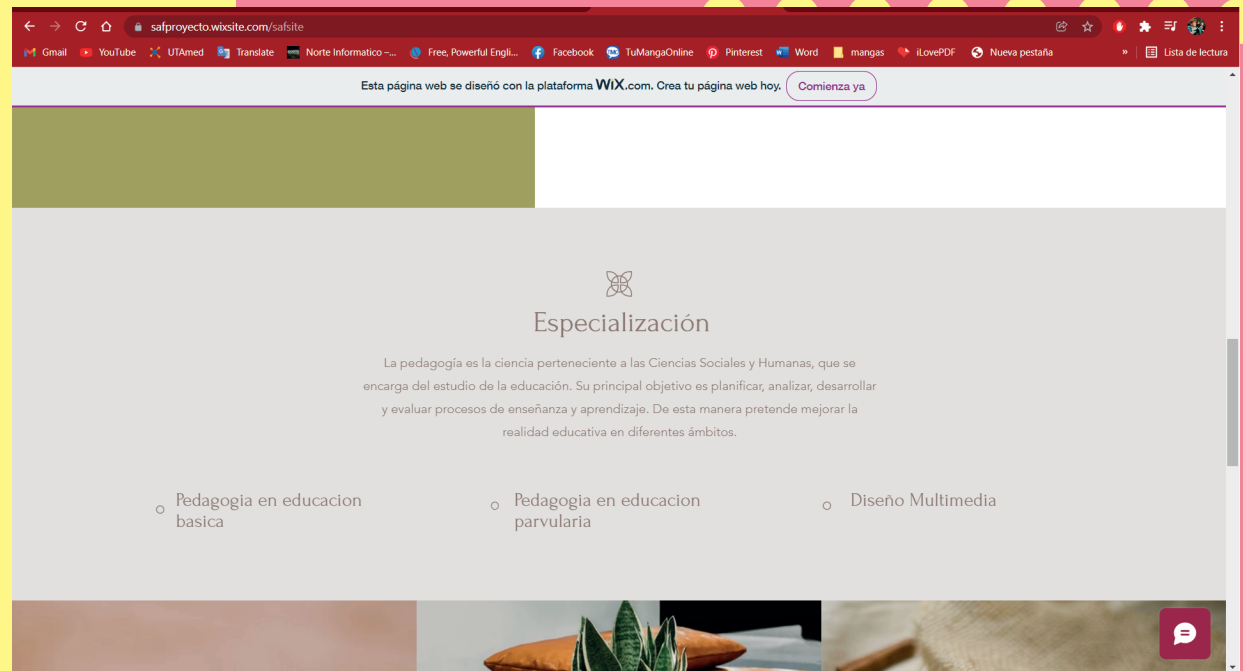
safproyecto.wixsite.com/safsite

Gmail YouTube UTAmed Translate Norte Informatico -... Free, Powerful Engli... Facebook TuMangaOnline Pinterest Word mangas iLovePDF Nueva pestaña » Lista de lectura

Esta página web se diseñó con la plataforma WiX.com. Crea tu página web hoy. Comienza ya

Especialización

La pedagogía es la ciencia perteneciente a las Ciencias Sociales y Humanas, que se encarga del estudio de la educación. Su principal objetivo es planificar, analizar, desarrollar y evaluar procesos de enseñanza y aprendizaje. De esta manera pretende mejorar la realidad educativa en diferentes ámbitos.

Pedagogia en educacion basica

Pedagogia en educacion parvularia

Diseño Multimedia